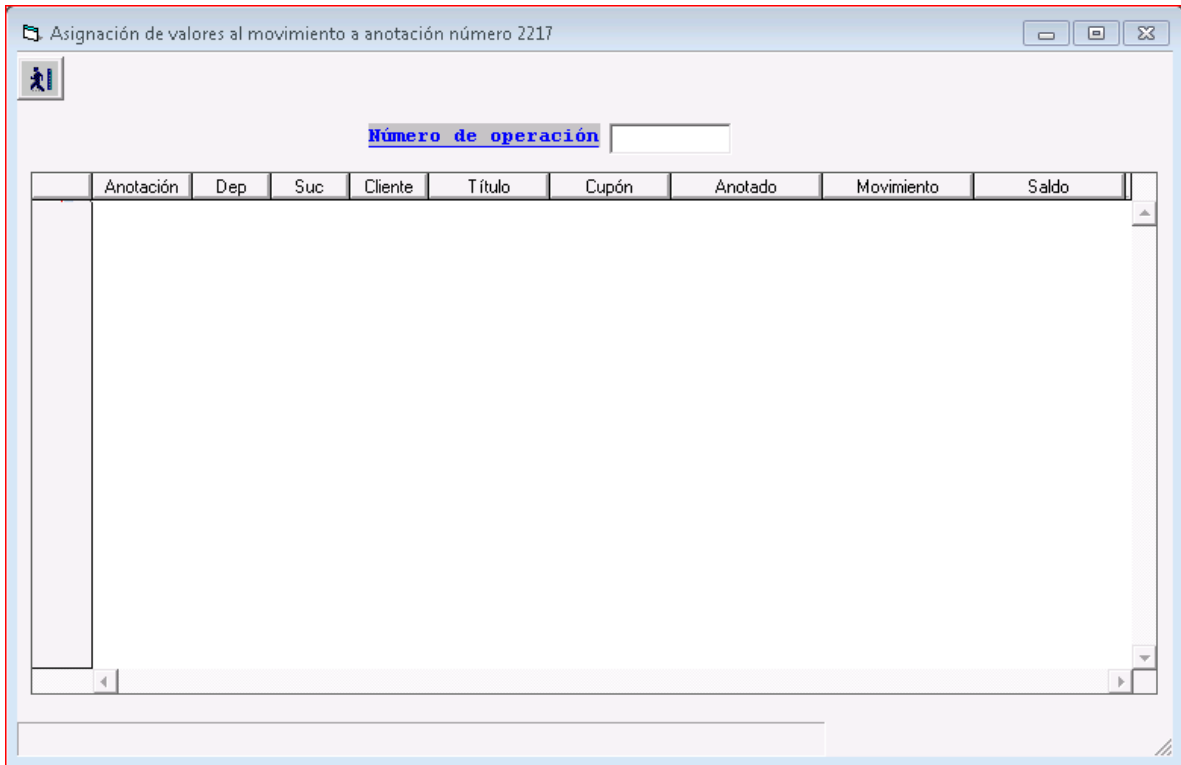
Asignación de valores al movimiento a anotación número 2217

Número de operación

| | Anotación | Dep | Suc | Cliente | Título | Cupón | Anotado | Movimiento | Saldo |
|---|---|---|---|---|---|---|---|---|---|